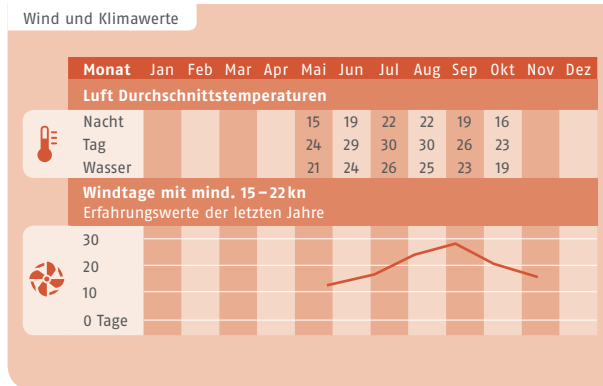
Wind und Klimawerte

| Monat | Jan | Feb | Mar | Apr | Mai | Jun | Jul | Aug | Sep | Okt | Nov | Dez |
|---|---|---|---|---|---|---|---|---|---|---|---|---|
| Luft Durchschnittstemperaturen | | | | | | | | | | | | |
| Nacht | | | | | 15 | 19 | 22 | 22 | 19 | 16 | | |
| Tag | | | | | 24 | 29 | 30 | 30 | 26 | 23 | | |
| Wasser | | | | | 21 | 24 | 26 | 25 | 23 | 19 | | |

Windtage mit mind. 15 – 22 kn
Erfahrungswerte der letzten Jahre

30
20
10
0 Tage